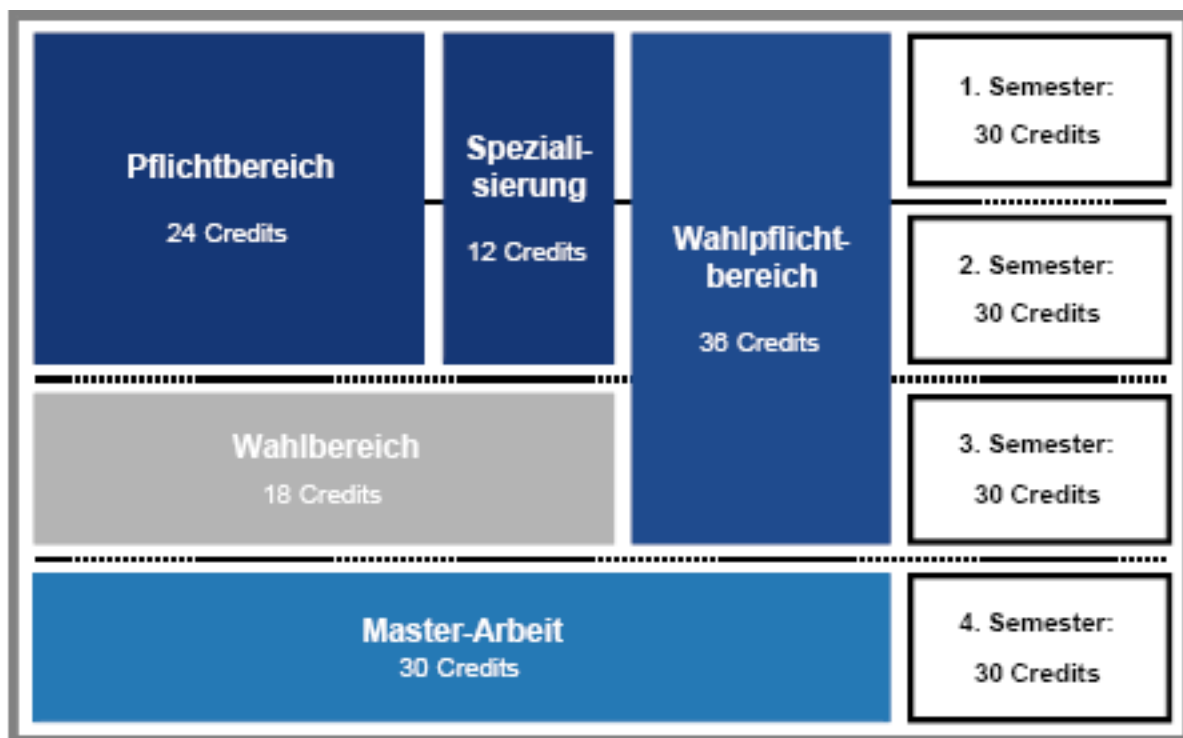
Pflichtbereich
24 Credits

Speziali-sierung
12 Credits

Wahlpflicht-bereich
36 Credits

1. Semester:
30 Credits

2. Semester:
30 Credits

Wahlbereich
18 Credits

3. Semester:
30 Credits

Master-Arbeit
30 Credits

4. Semester:
30 Credits